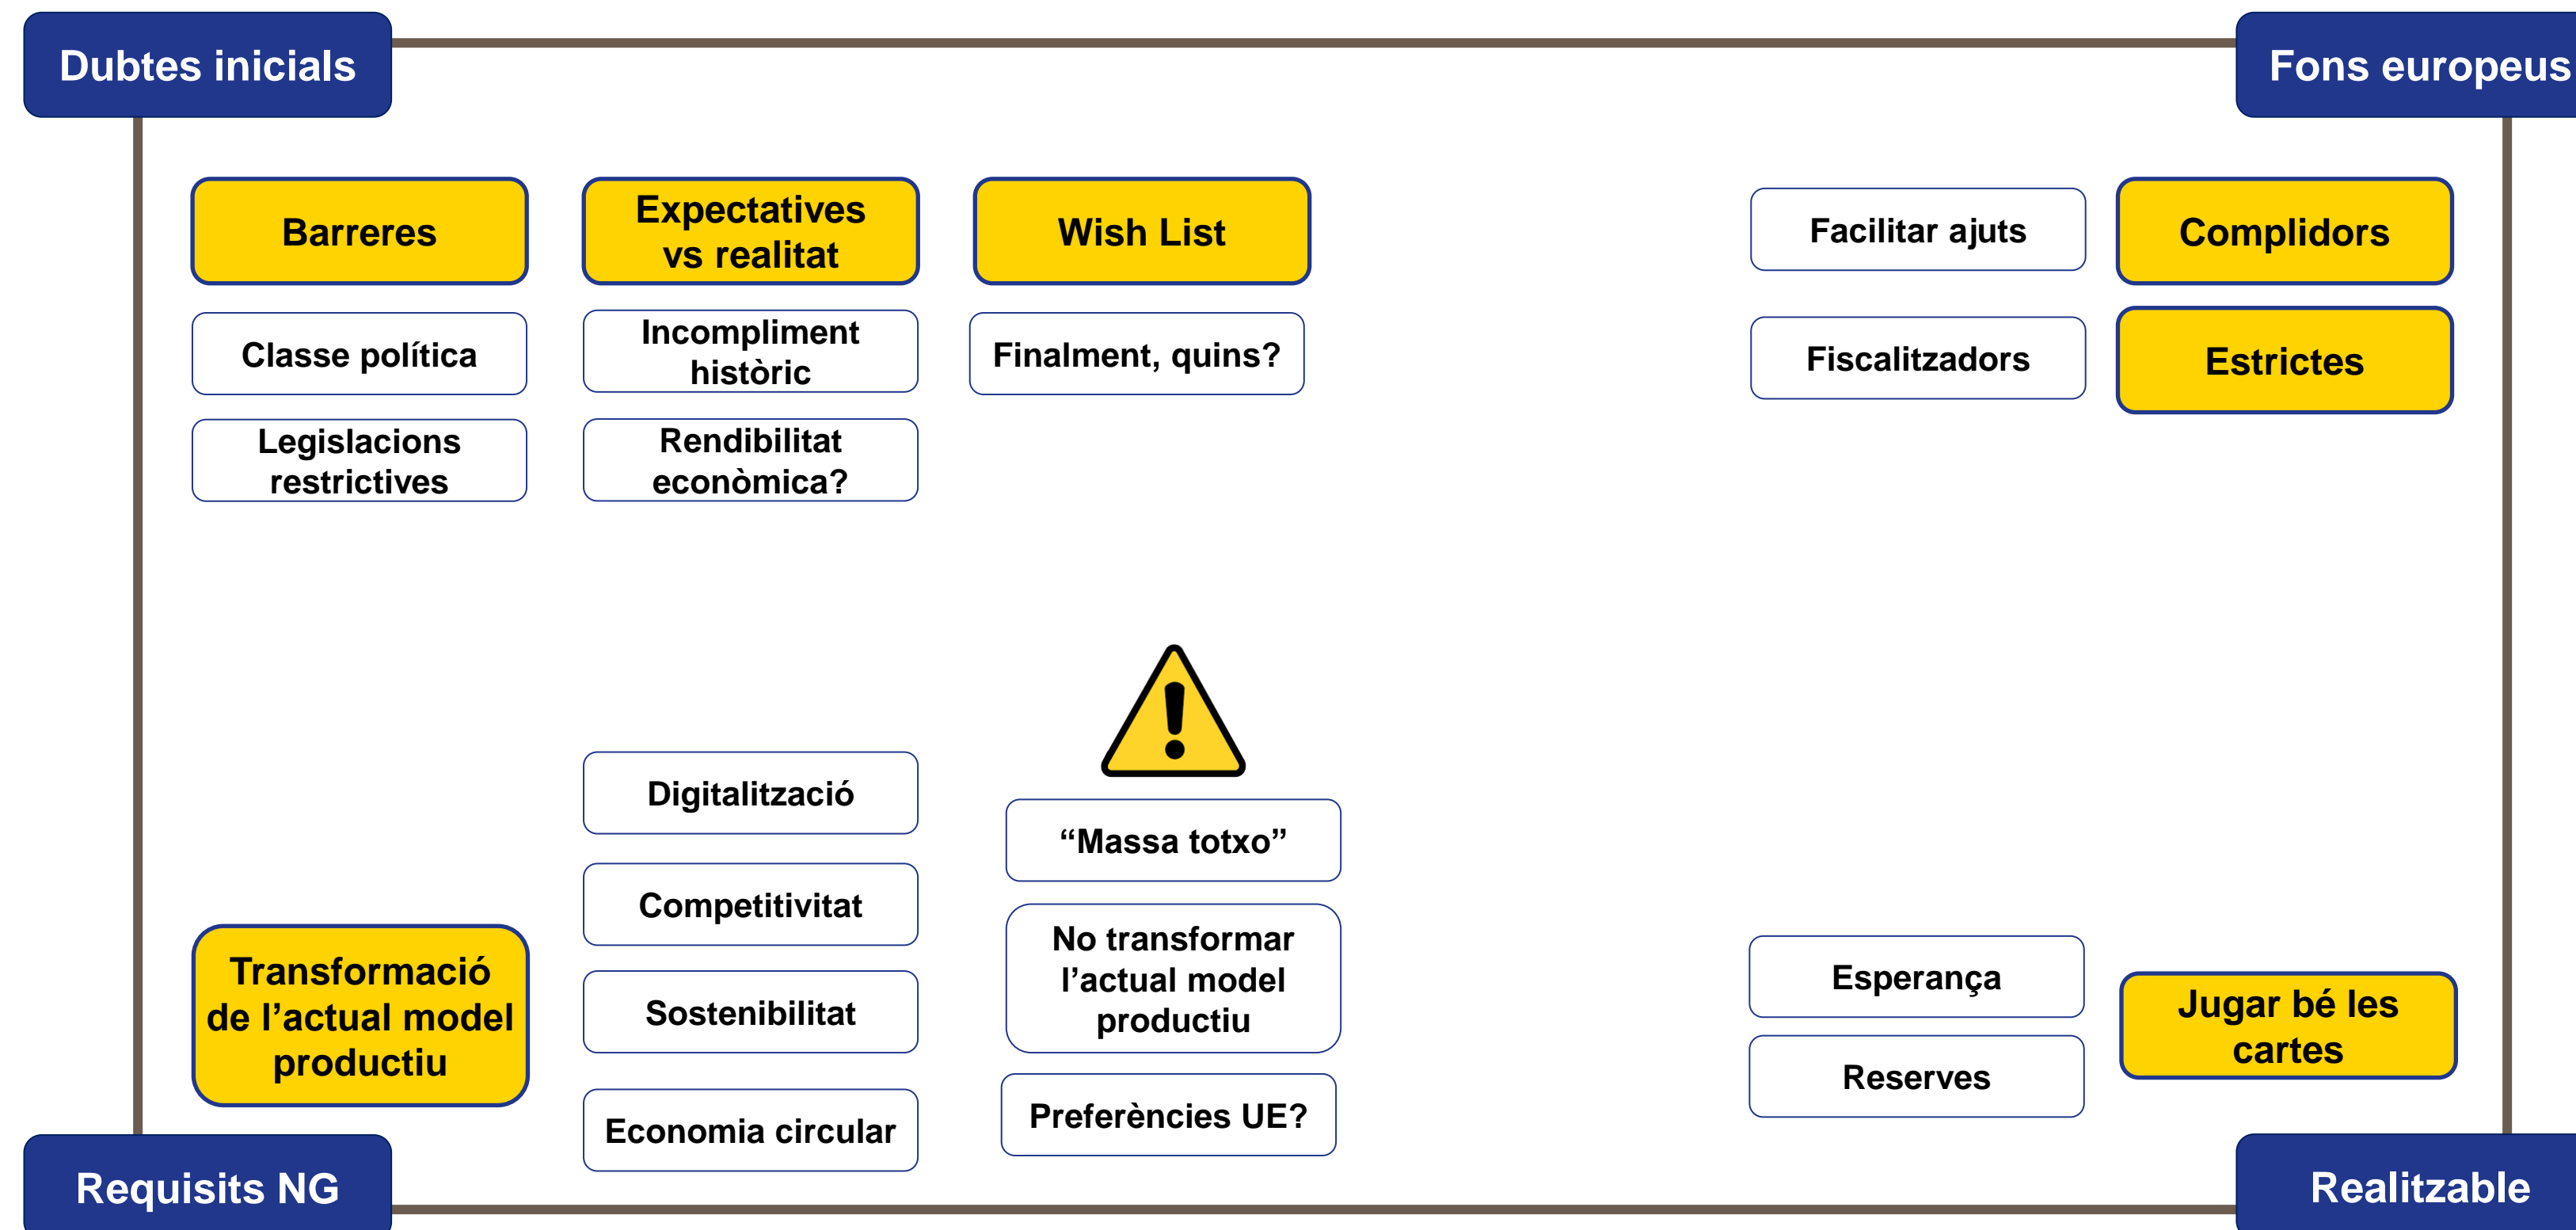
Dubtes inicials

Fons europeus

Barreres

Expectatives vs realitat

Wish List

Classe política

Incompliment històric

Finalment, quins?

Legislacions restrictives

Rendibilitat econòmica?

Facilitar ajuts

Complidors

Fiscalitzadors

Estrictes

Digitalització

“Massa totxo”

Competitivitat

No transformar l’actual model productiu

Sostenibilitat

Economia circular

Preferències UE?

Transformació de l’actual model productiu

Esperança

Reserves

Jugar bé les cartes

Requisits NG

Realitzable